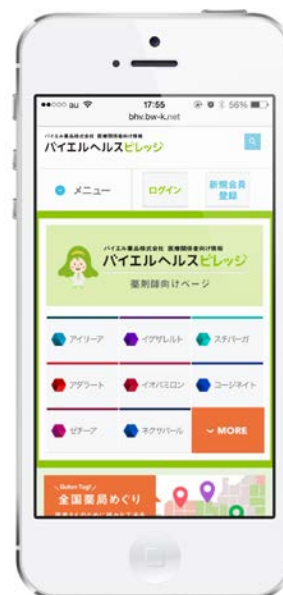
●●○○○ au 17:55 56%
bhv.bw-k.net

バイエル薬品株式会社 医療関係者向け情報
バイエルヘルスビレッジ

メニュー
ログイン
新規会員登録

バイエル薬品株式会社 医療関係者向け情報
バイエルヘルスビレッジ
薬剤師向けページ

アイリーア
イグザレルト
スチバーガ
アデラート
イオパミロン
コージネイト
ゼチーア
ネクサバール
MORE

Station Trip!
全国薬局めぐり
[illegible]